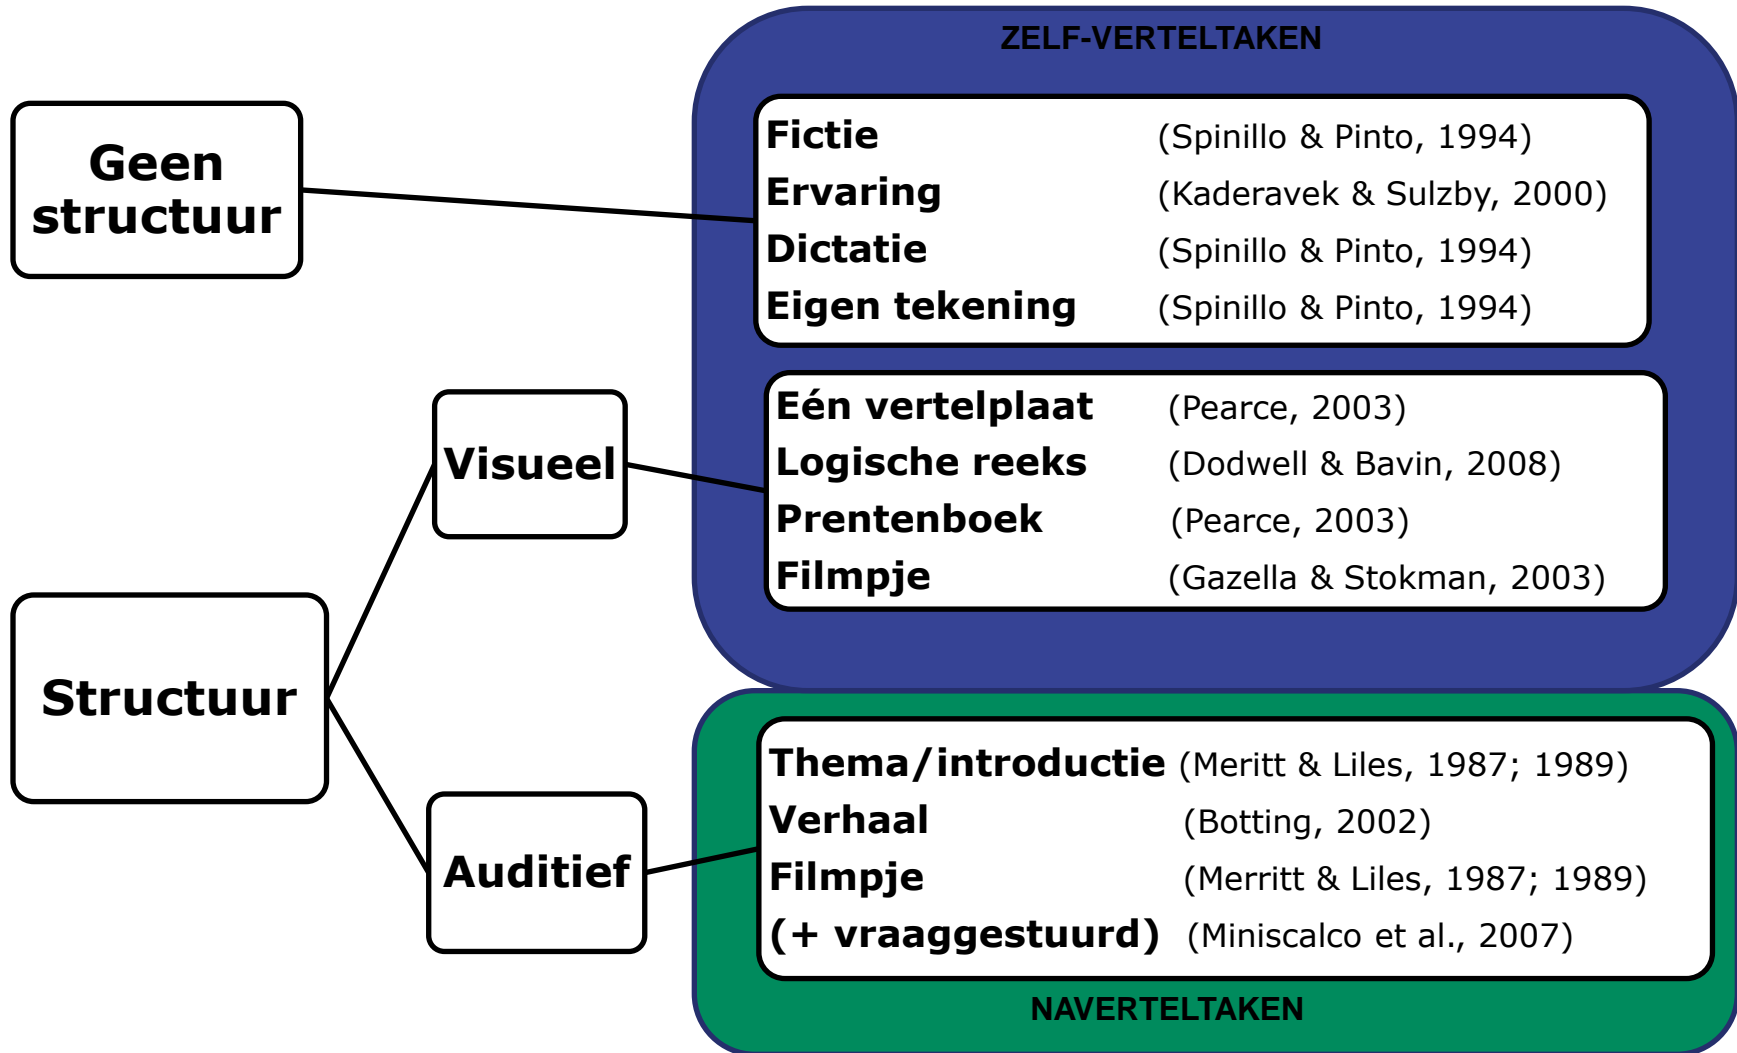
Geen structuur

ZELF-VERTELTAKEN

Fictie (Spinillo & Pinto, 1994)
Ervaring (Kaderavek & Sulzby, 2000)
Dictatie (Spinillo & Pinto, 1994)
Eigen tekening (Spinillo & Pinto, 1994)

Visueel

Eén vertelplaat (Pearce, 2003)
Logische reeks (Dodwell & Bavin, 2008)
Prentenboek (Pearce, 2003)
Filmpje (Gazella & Stokman, 2003)

Structuur

Auditief

Thema/introductie (Meritt & Liles, 1987; 1989)
Verhaal (Botting, 2002)
Filmpje (Merritt & Liles, 1987; 1989)
(+ vraaggestuurd) (Miniscalco et al., 2007)

NAVERTELTAKEN